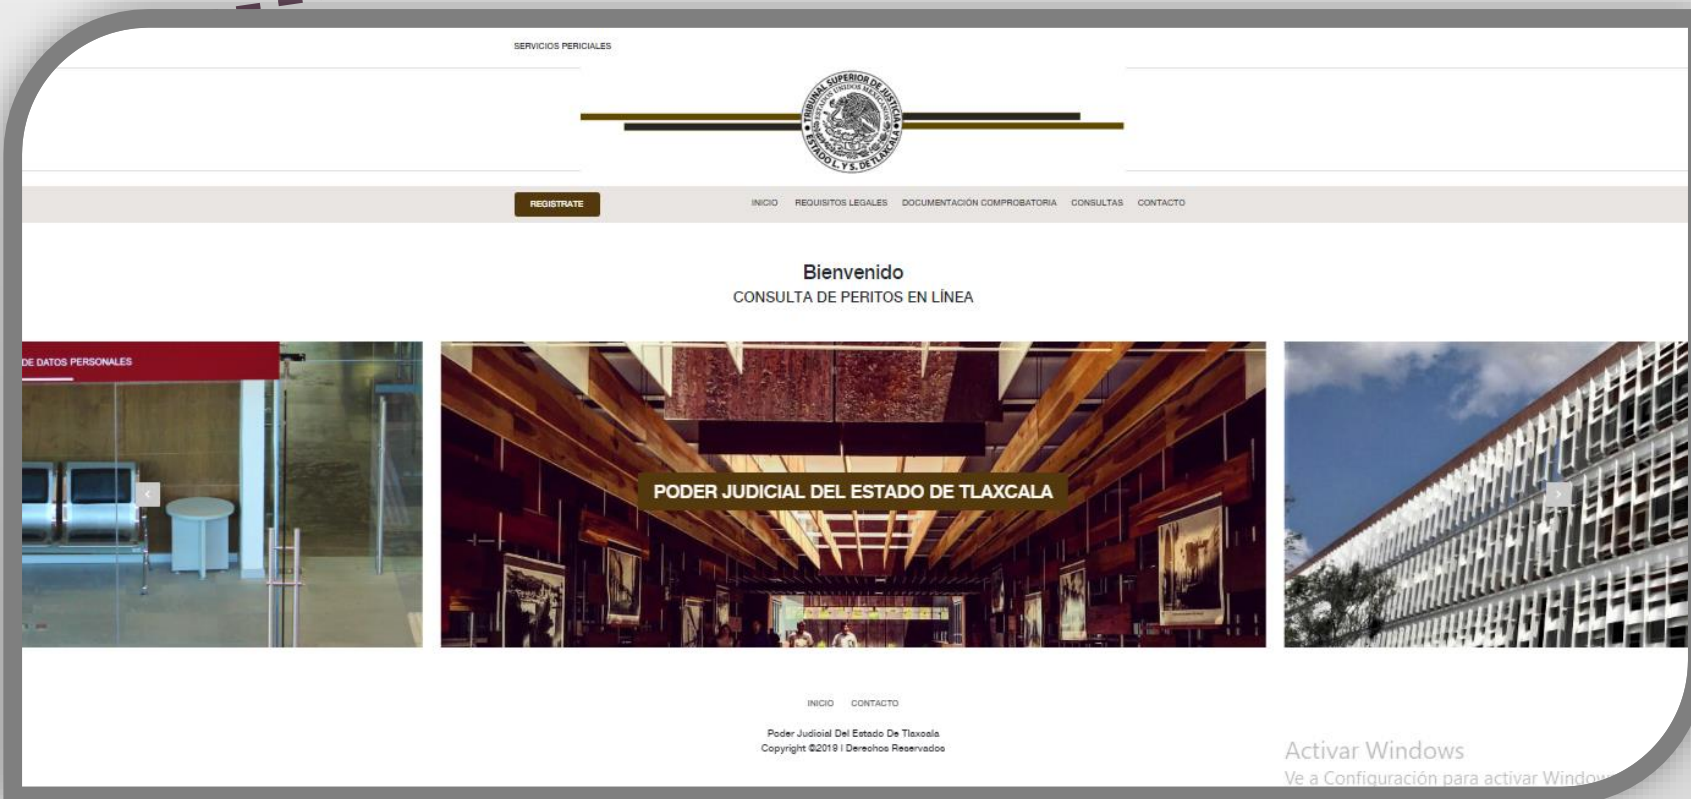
SERVICIOS PERICIALES

TRIBUNAL SUPERIOR DE JUSTICIA
ESTADOS UNIDOS MEXICANOS
ESTADO L. Y S. DE TLAXCALA

REGISTRATE

INICIO REQUISITOS LEGALES DOCUMENTACIÓN COMPROBATORIA CONSULTAS CONTACTO

Bienvenido
CONSULTA DE PERITOS EN LÍNEA

DE DATOS PERSONALES

PODER JUDICIAL DEL ESTADO DE TLAXCALA

INICIO CONTACTO

Poder Judicial Del Estado De Tlaxcala
Copyright ©2019 | Derechos Reservados

Activar Windows
Ve a Configuración para activar Windo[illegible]